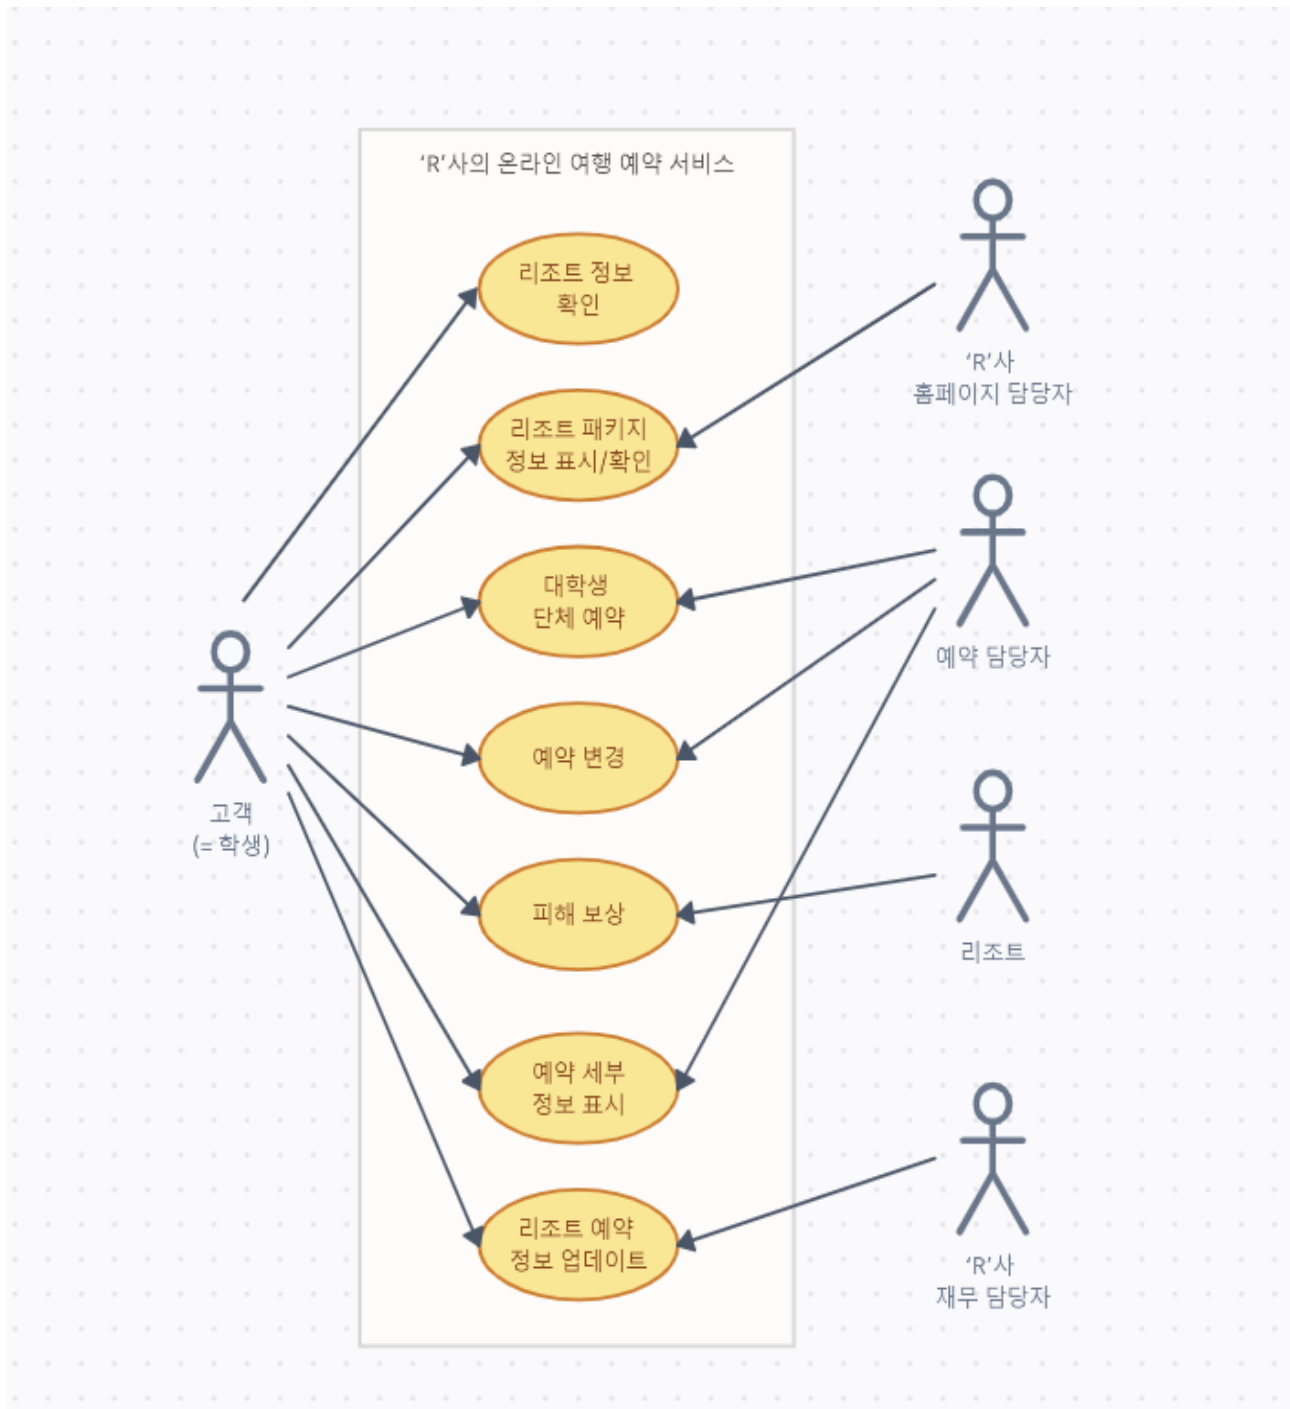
‘R’사의 온라인 여행 예약 서비스

리조트 정보 확인

리조트 패키지 정보 표시/확인

대학생 단체 예약

예약 변경

피해 보상

예약 세부 정보 표시

리조트 예약 정보 업데이트

고객 (= 학생)

‘R’사 홈페이지 담당자

예약 담당자

리조트

‘R’사 재무 담당자